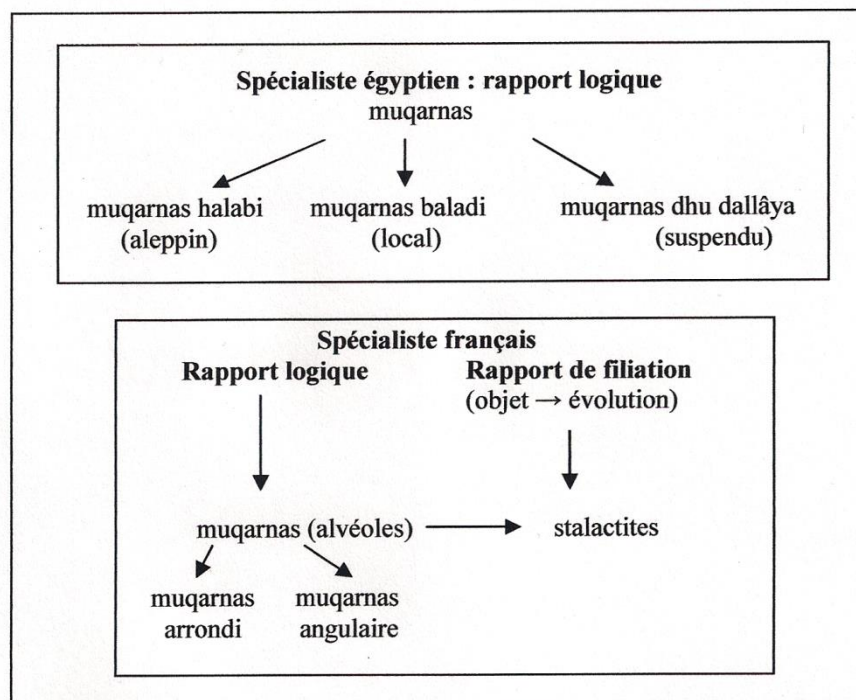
**Spécialiste égyptien : rapport logique**
muqarnas

muqarnas halabi (aleppin)

muqarnas baladi (local)

muqarnas dhu dallâya (suspendu)

**Spécialiste français**

**Rapport logique**

**Rapport de filiation**
(objet → évolution)

muqarnas (alvéoles) → stalactites

muqarnas arrondi

muqarnas angulaire